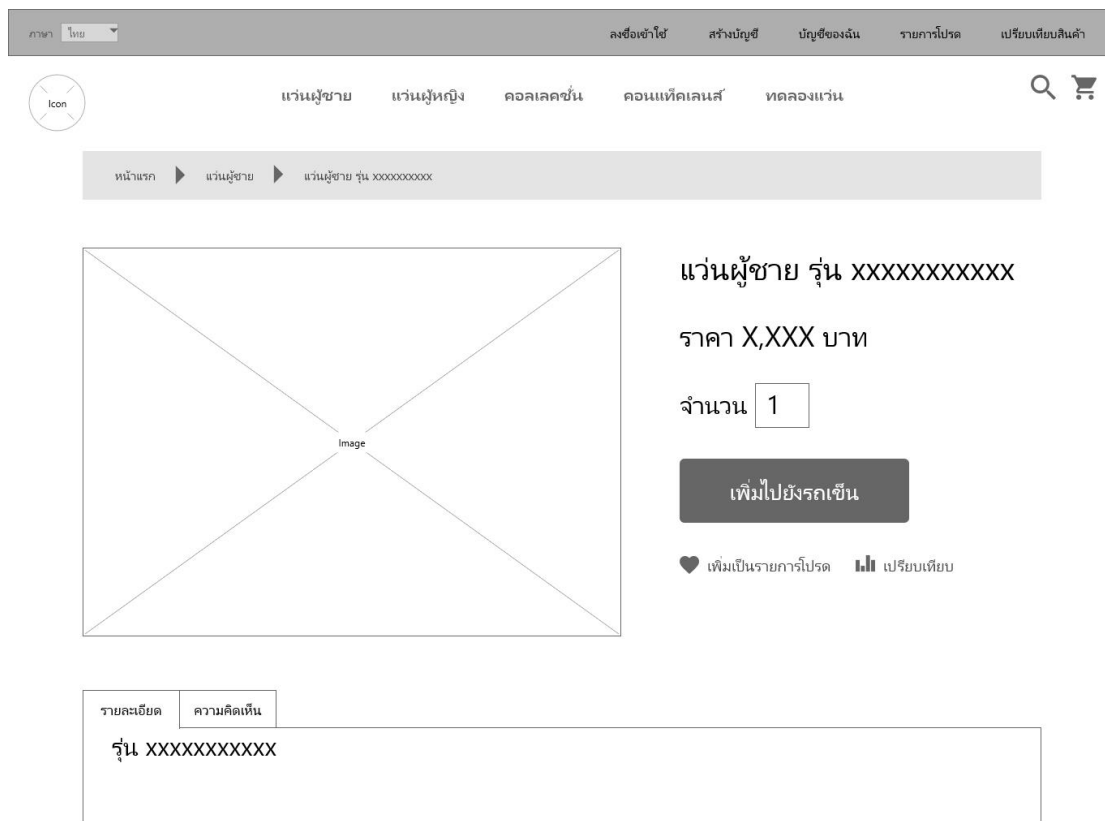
ภาษา ไทย

ลงชื่อเข้าใช้ สร้างบัญชี บัญชีของฉัน รายการโปรด เปรียบเทียบสินค้า

Icon

แว่นผู้ชาย แว่นผู้หญิง คอลเลคชั่น คอนแท็คเลนส์ ทดลองแว่น

หน้าแรก แว่นผู้ชาย แว่นผู้ชาย รุ่น xxxxxxxxxx

Image

แว่นผู้ชาย รุ่น XXXXXXXXXXX

ราคา X,XXX บาท

จำนวน 1

เพิ่มไปยังรถเข็น

เพิ่มเป็นรายการโปรด เปรียบเทียบ

รายละเอียด ความคิดเห็น

รุ่น XXXXXXXXXXX